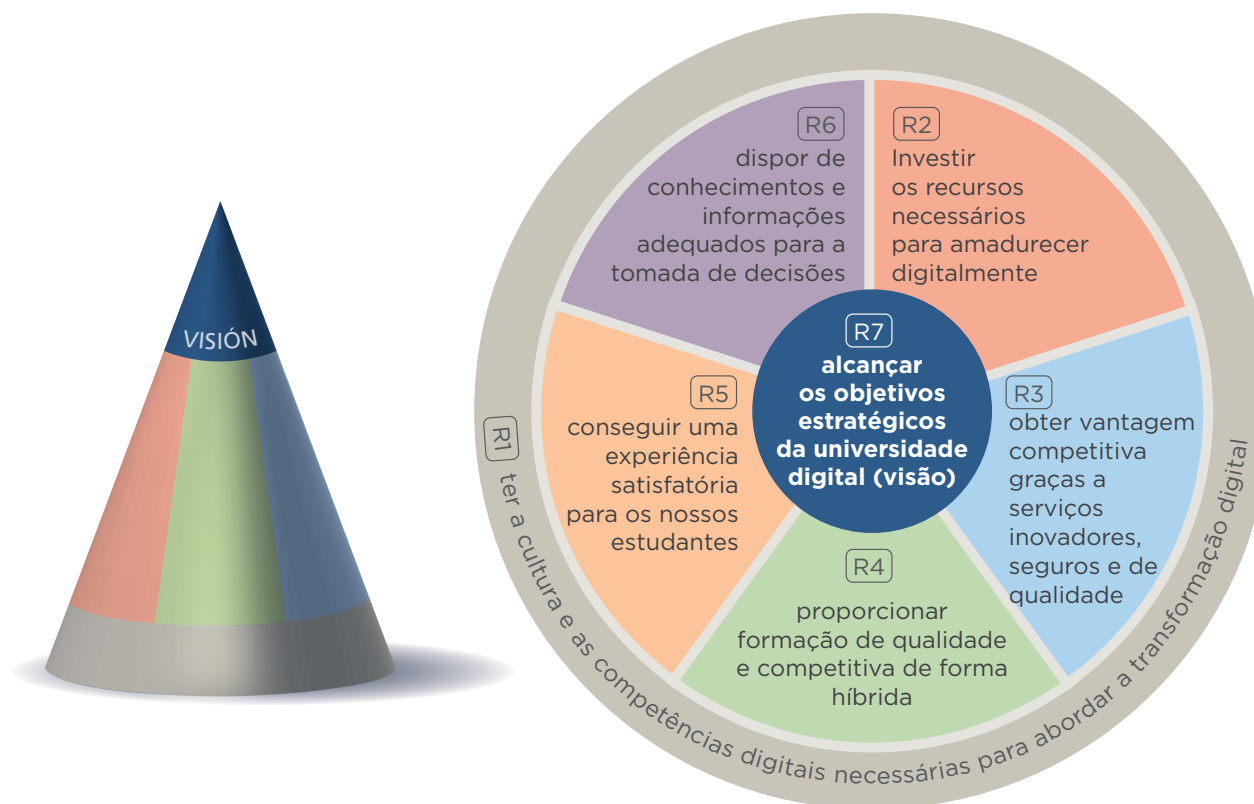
VISIÓN

R6
dispor de conhecimentos e informações adequados para a tomada de decisões

R2
Investir os recursos necessários para amadurecer digitalmente

R7
alcançar os objetivos estratégicos da universidade digital (visão)

R5
conseguir uma experiência satisfatória para os nossos estudantes

R3
obter vantagem competitiva graças a serviços inovadores, seguros e de qualidade

R4
proporcionar formação de qualidade e competitiva de forma híbrida

R1 ter a cultura e as competências digitais necessárias para abordar a transformação digital